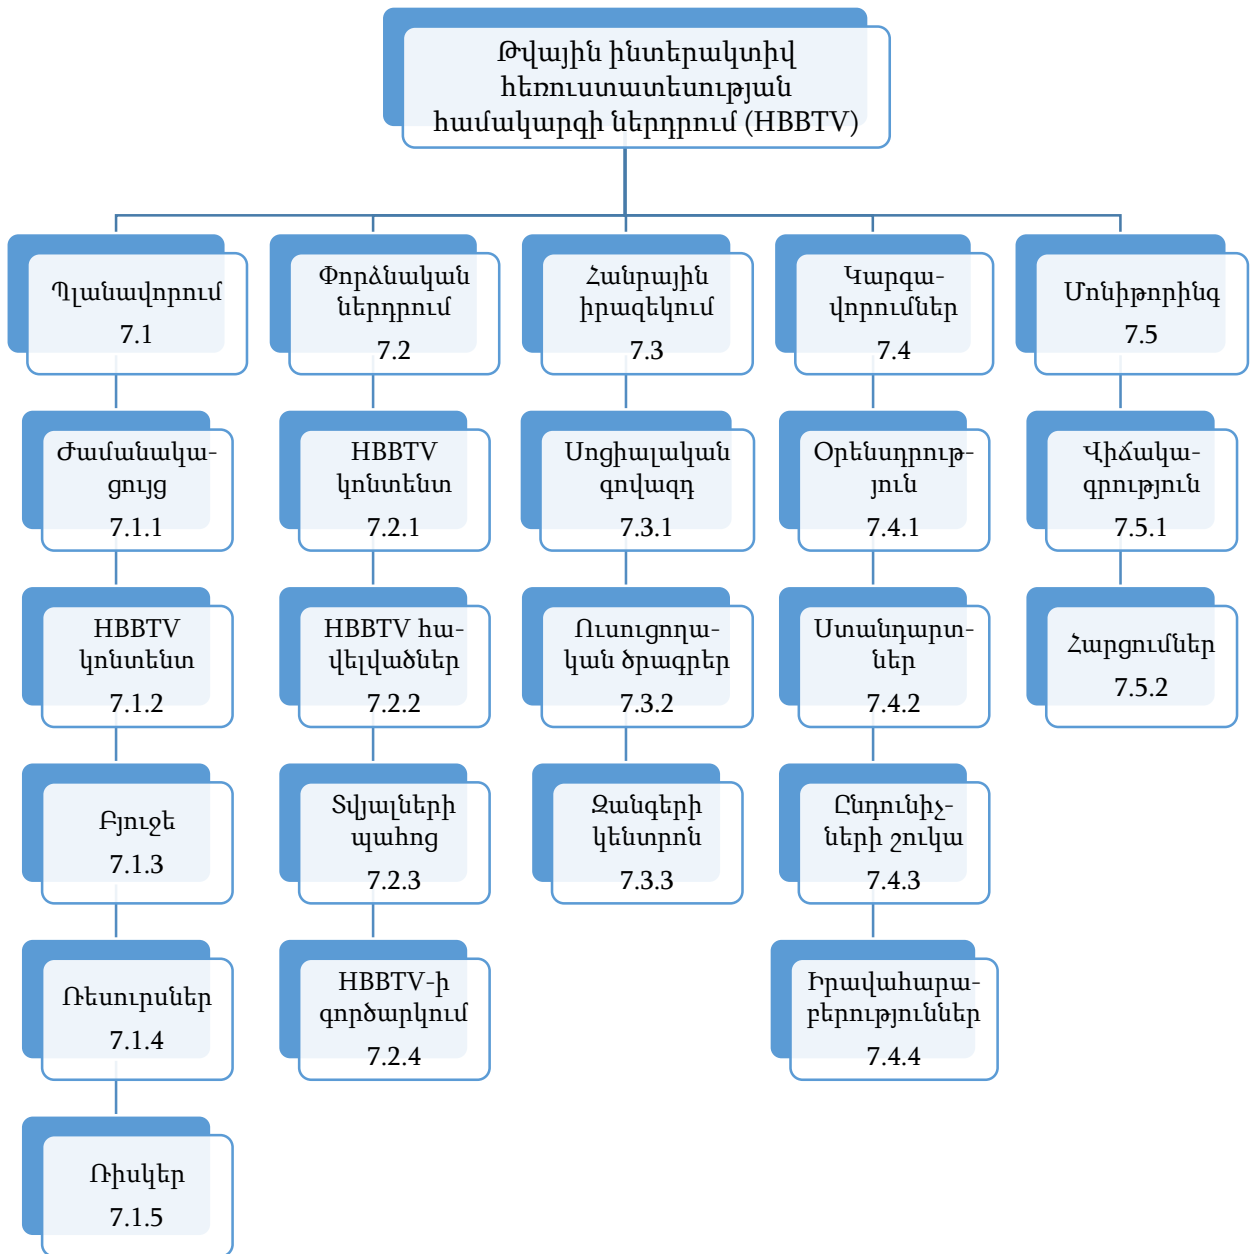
Թվային ինտերակտիվ հեռուստատեսության համակարգի ներդրում (HBBTV)

Պլանավորում
7.1

Ժամանակացույց
7.1.1

HBBTV կոնտենտ
7.1.2

Բյուջե
7.1.3

Ռեսուրսներ
7.1.4

Ռիսկեր
7.1.5

Փորձնական ներդրում
7.2

HBBTV կոնտենտ
7.2.1

HBBTV հավելվածներ
7.2.2

Տվյալների պահոց
7.2.3

HBBTV-ի գործարկում
7.2.4

Հանրային իրազեկում
7.3

Սոցիալական գովազդ
7.3.1

Ուսուցողական ծրագրեր
7.3.2

Զանգերի կենտրոն
7.3.3

Կարգավորումներ
7.4

Օրենսդրություն
7.4.1

Ստանդարտներ
7.4.2

Ընդունիչների շուկա
7.4.3

Իրավահարաբերություններ
7.4.4

Մոնիթորինգ
7.5

Վիճակագրություն
7.5.1

Հարցումներ
7.5.2